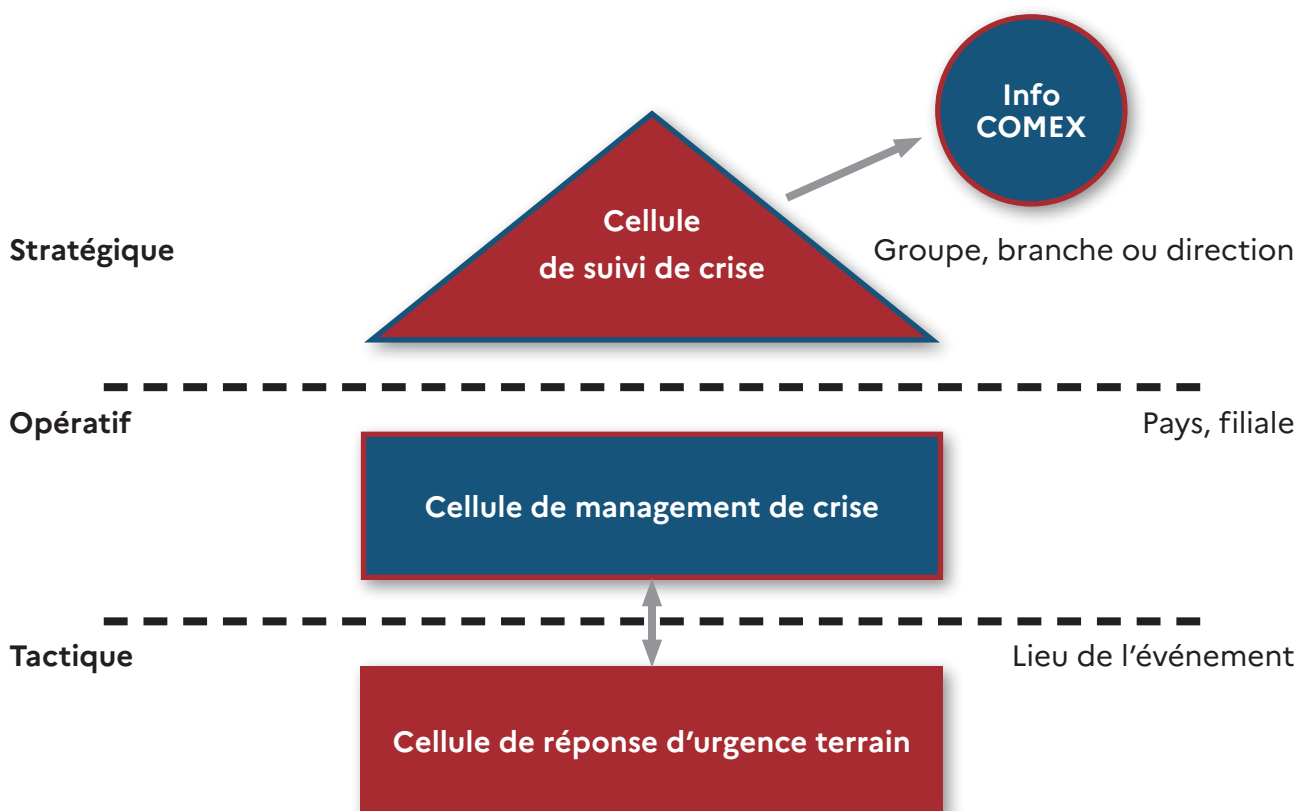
Info
COMEX

Cellule
de suivi de crise

Stratégique

Groupe, branche ou direction

Opératif

Pays, filiale

Cellule de management de crise

Tactique

Lieu de l'événement

Cellule de réponse d'urgence terrain